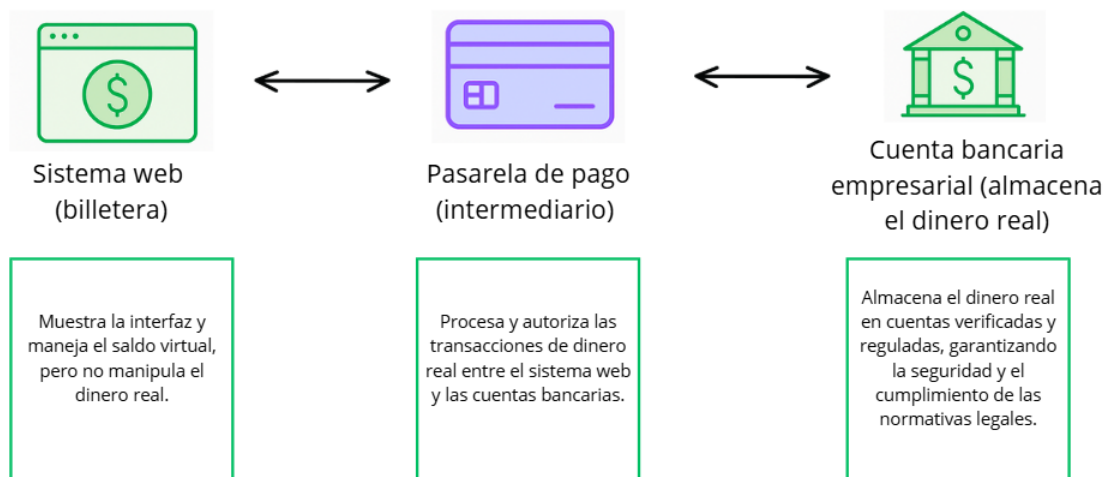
Sistema web (billetera)

Pasarela de pago (intermediario)

Cuenta bancaria empresarial (almacena el dinero real)

Muestra la interfaz y maneja el saldo virtual, pero no manipula el dinero real.

Procesa y autoriza las transacciones de dinero real entre el sistema web y las cuentas bancarias.

Almacena el dinero real en cuentas verificadas y reguladas, garantizando la seguridad y el cumplimiento de las normativas legales.